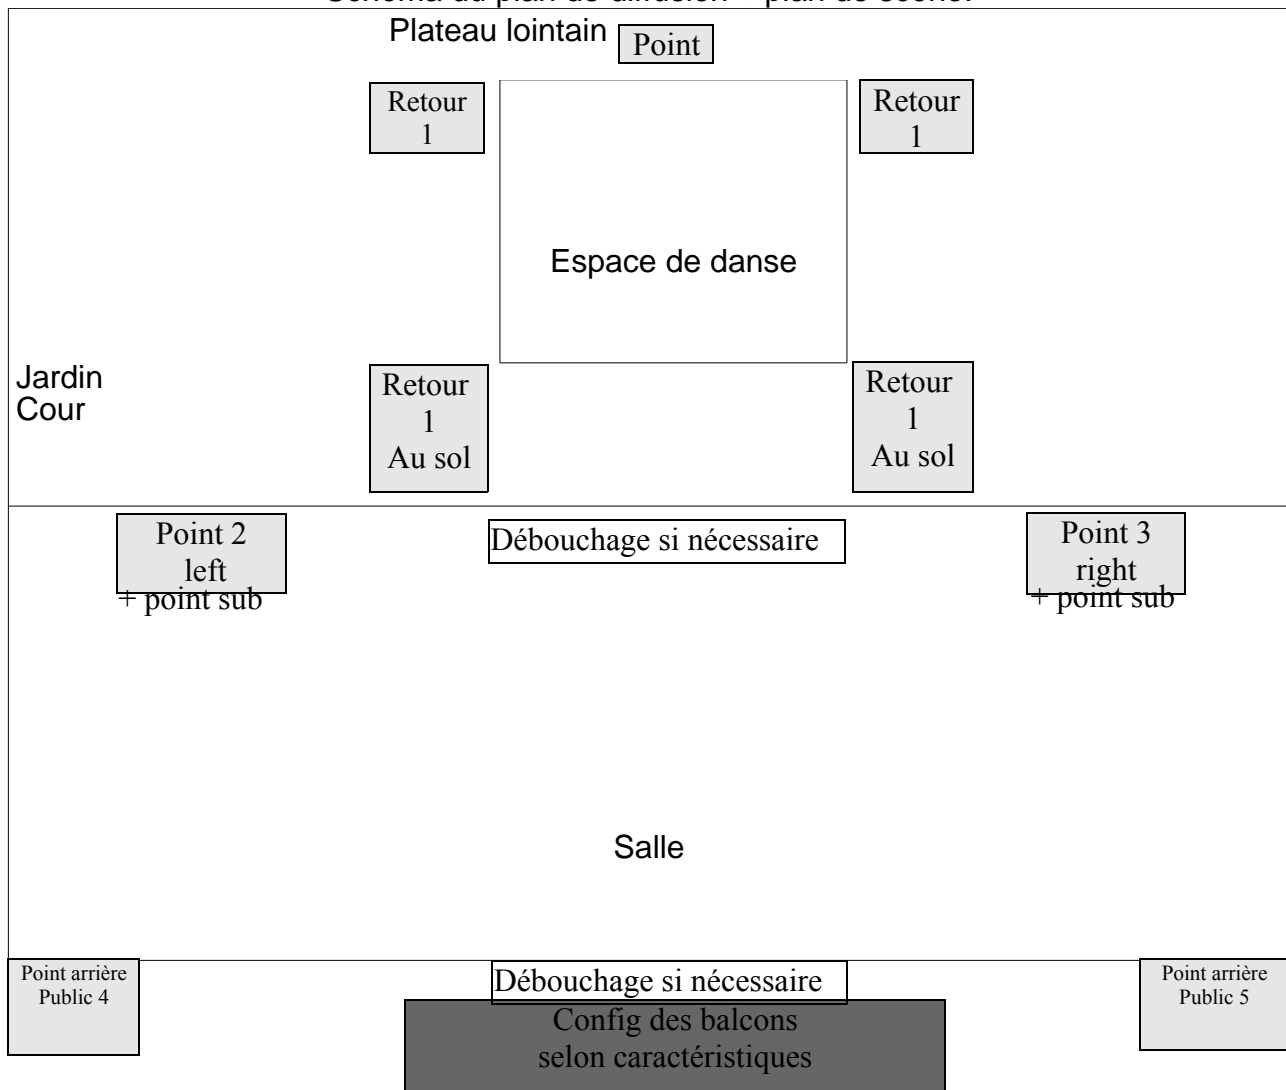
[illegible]

Plateau lointain

Point

Retour 1

Retour 1

Espace de danse

Jardin
Cour

Retour 1 Au sol

Retour 1 Au sol

Point 2 left
+ point sub

Débouchage si nécessaire

Point 3 right
+ point sub

Salle

Point arrière Public 4

Débouchage si nécessaire

Point arrière Public 5

Config des balcons selon caractéristiques